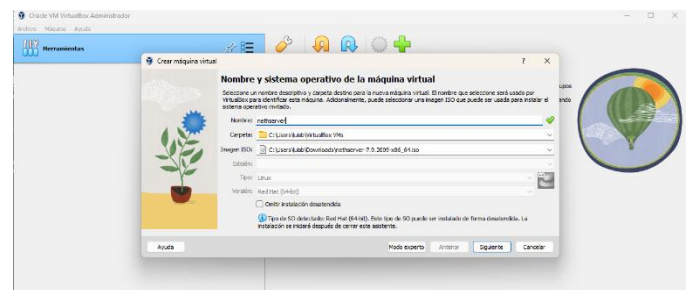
Oracle VM VirtualBox Administrador
Archivo Máquina Ayuda
Herramientas
Crear máquina virtual
?
Nombre y sistema operativo de la máquina virtual
Seleccione un nombre descriptivo y carpeta destino para la nueva máquina virtual. El nombre que seleccione será usado por VirtualBox para identificar esta máquina. Adicionalmente, puede seleccionar una imagen ISO que puede ser usada para instalar el sistema operativo invitado.
Nombre: nethserver
Carpeta: C:\Users\lubb\VirtualBox VMs
Imagen ISO: C:\Users\lubb\Downloads\nethserver-7.9.2009-x86_64.iso
Edición:
Tipo: Linux
Versión: Red Hat (64-bit)
Omitir instalación desatendida
Tipo de SO detectado: Red Hat (64-bit). Este tipo de SO puede ser instalado de forma desatendida. La instalación se iniciará después de cerrar este asistente.
Ayuda
Modo experto
Anterior
Siguiente
Cancelar
upos
endo